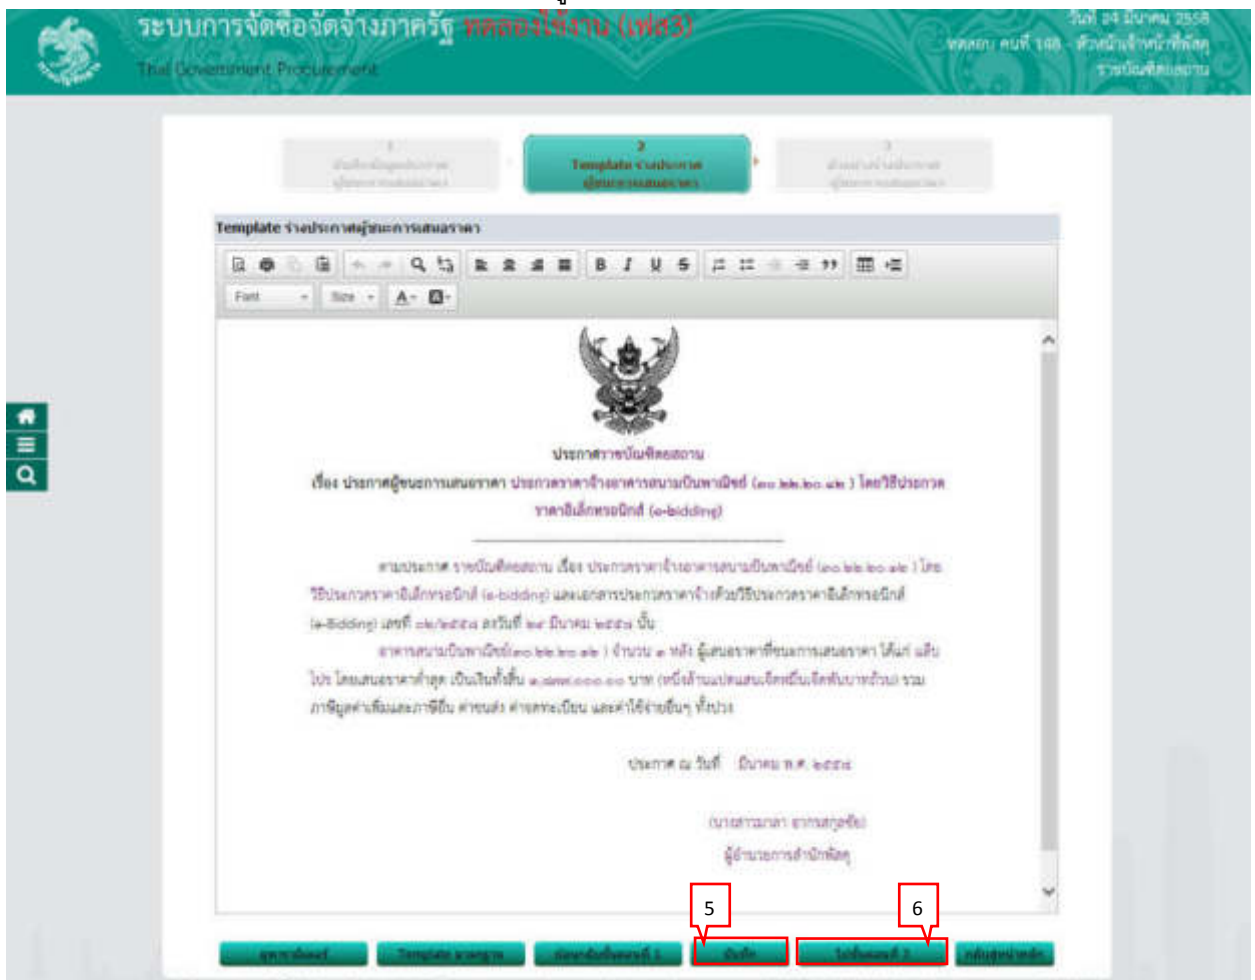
ระบบการจัดซื้อจัดจ้างภาครัฐ ทดลองใช้งาน (เฟส3)
Thai Government Procurement
วันที่ 24 มีนาคม 2558
ทดสอบ คนที่ 148 - หัวหน้าเจ้าหน้าที่พัสดุ
ราชบัณฑิตยสถาน

1
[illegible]

2
Template ร่างประกาศ
ผู้ชนะการเสนอราคา

3
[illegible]

Template ร่างประกาศผู้ชนะการเสนอราคา

Font Size

ประกาศราชบัณฑิตยสถาน
เรื่อง ประกาศผู้ชนะการเสนอราคา ประกวดราคาจ้างอาคารสนามเป็นพาณิชย์ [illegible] โดยวิธีประกวดราคาอิเล็กทรอนิกส์ (e-bidding)

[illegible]

ประกาศ ณ วันที่ มีนาคม พ.ศ. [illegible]

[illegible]
ผู้อำนวยการสำนักพัสดุ

5
6

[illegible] Template มาตรฐาน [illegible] บันทึก ไปขั้นตอนที่ 3 กลับสู่หน้าหลัก